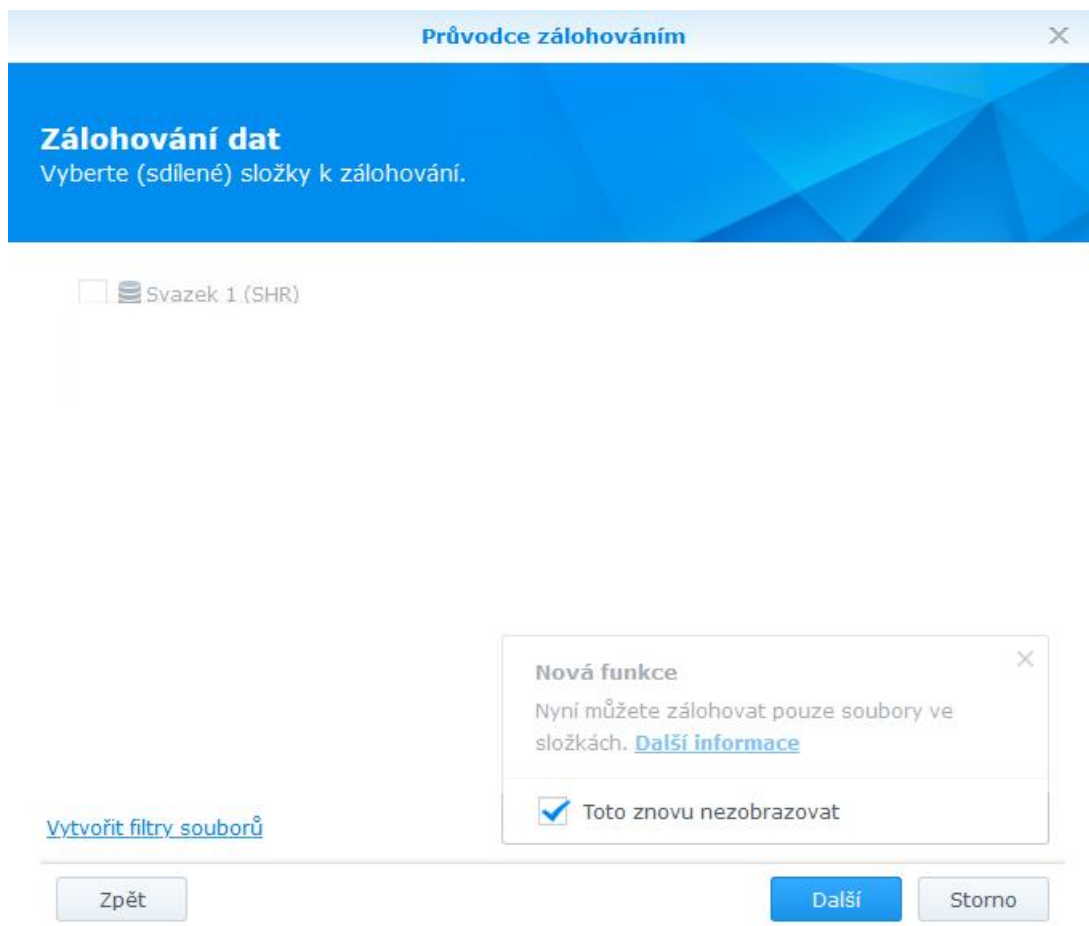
Průvodce zálohováním

Zálohování dat
Vyberte (sdílené) složky k zálohování.

Svazek 1 (SHR)

Nová funkce
Nyní můžete zálohovat pouze soubory ve složkách. Další informace

Toto znovu nezobrazovat

Vytvořit filtry souborů

Zpět

Další

Storno